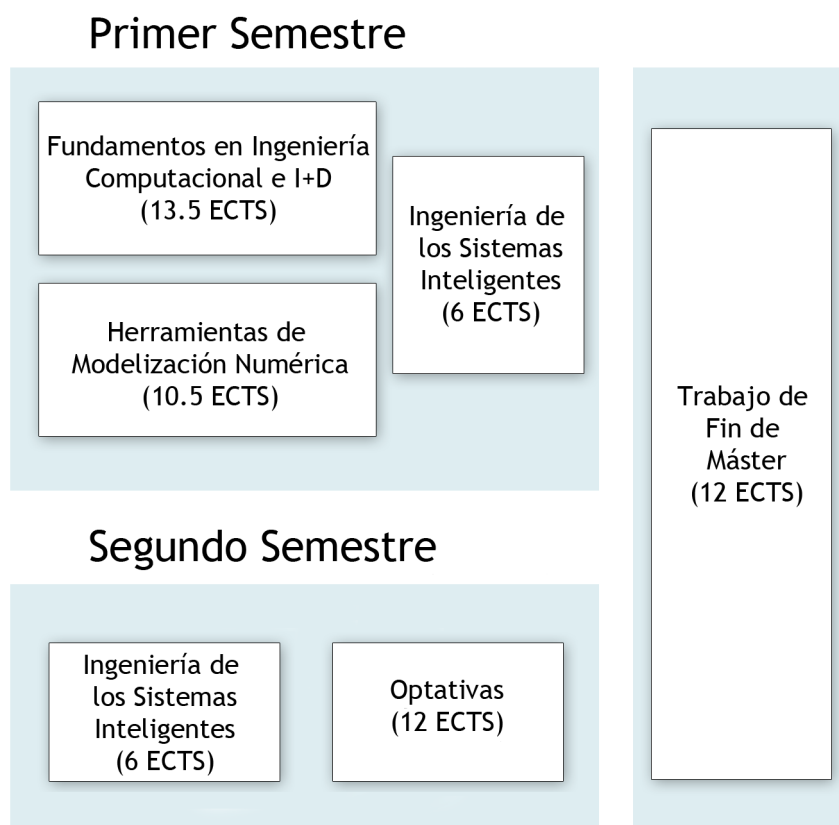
Primer Semestre

Fundamentos en Ingeniería Computacional e I+D (13.5 ECTS)

Ingeniería de los Sistemas Inteligentes (6 ECTS)

Herramientas de Modelización Numérica (10.5 ECTS)

Trabajo de Fin de Máster (12 ECTS)

Segundo Semestre

Ingeniería de los Sistemas Inteligentes (6 ECTS)

Optativas (12 ECTS)